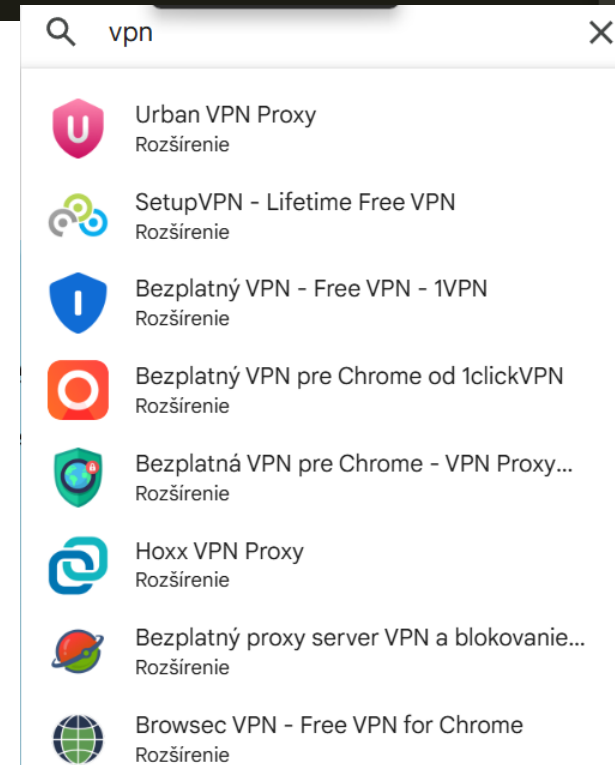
vpn

Urban VPN Proxy
Rozšírenie

SetupVPN - Lifetime Free VPN
Rozšírenie

Bezplatný VPN - Free VPN - 1VPN
Rozšírenie

Bezplatný VPN pre Chrome od 1clickVPN
Rozšírenie

Bezplatná VPN pre Chrome - VPN Proxy...
Rozšírenie

Hoxx VPN Proxy
Rozšírenie

Bezplatný proxy server VPN a blokovanie...
Rozšírenie

Browsec VPN - Free VPN for Chrome
Rozšírenie